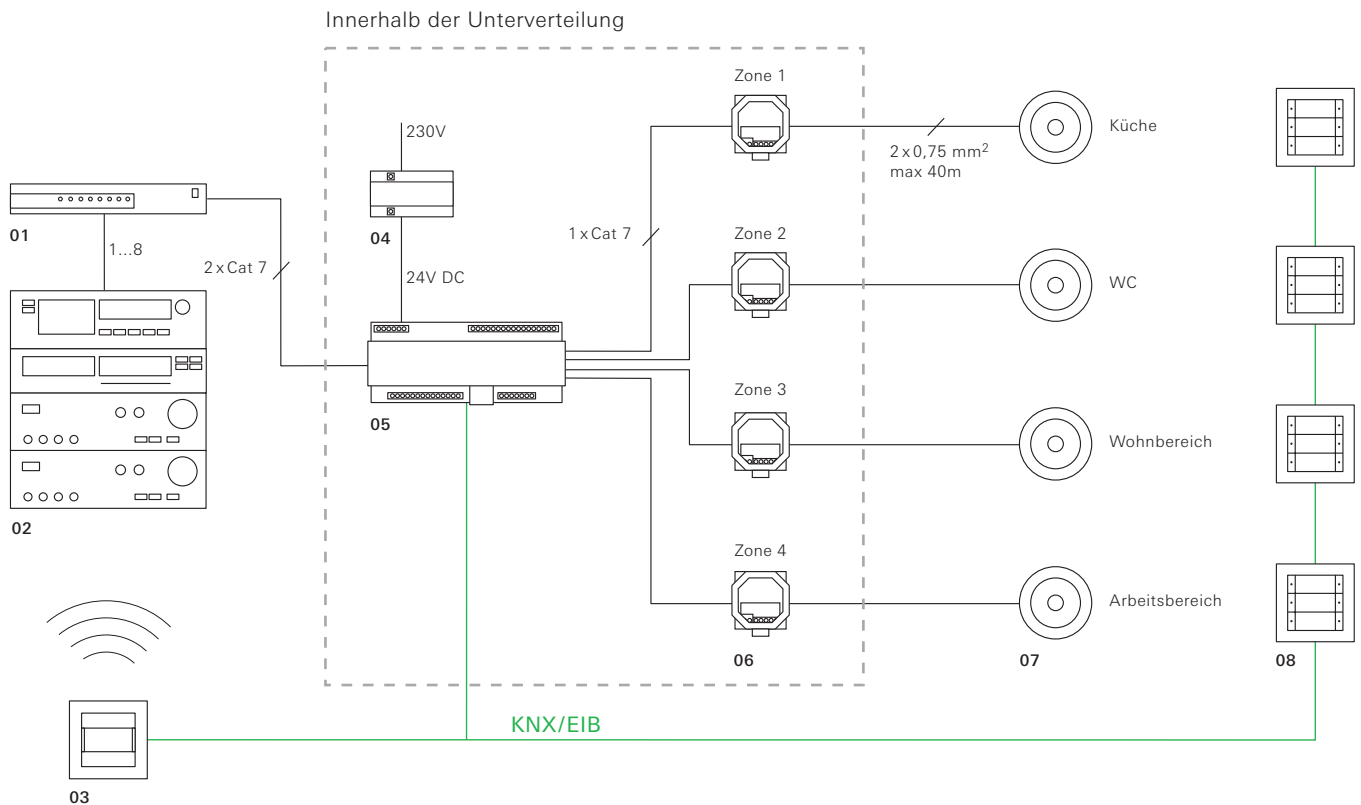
Innerhalb der Unterverteilung

230V

04

24V DC

Zone 1

Zone 2

Zone 3

Zone 4

06

1 x Cat 7

2 x 0,75 mm$^2$
max 40m

Küche

WC

Wohnbereich

Arbeitsbereich

07

08

01

1...8

2 x Cat 7

02

05

03

KNX/EIB